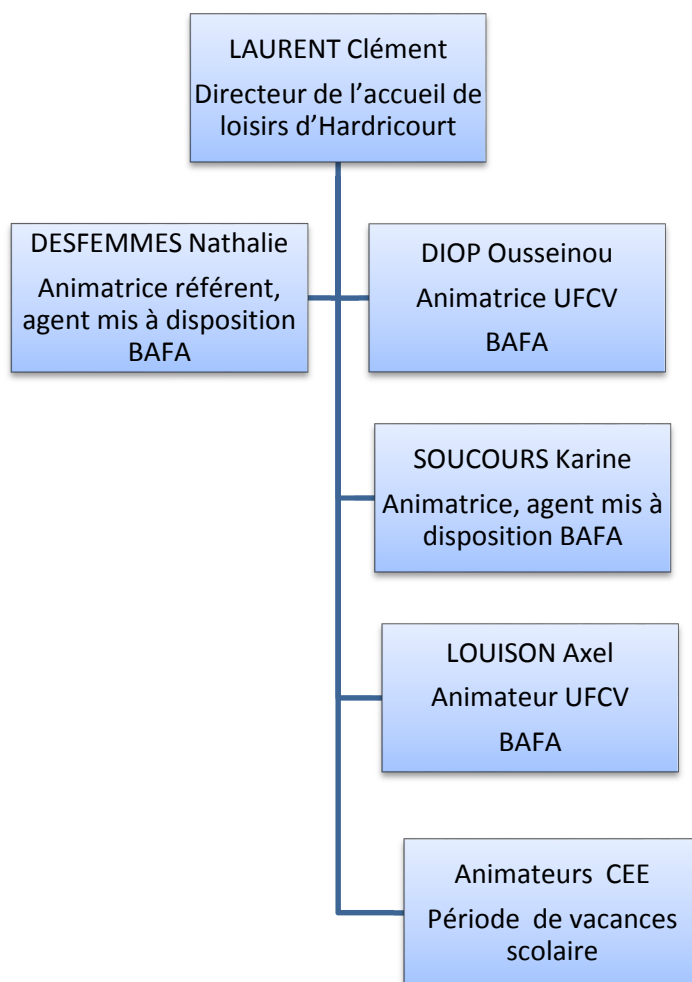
LAURENT Clément
Directeur de l’accueil de loisirs d’Hardricourt

DESFEMMES Nathalie
Animatrice référent, agent mis à disposition BAFA

DIOP Ousseinou
Animatrice UFCV
BAFA

SOUCOURS Karine
Animatrice, agent mis à disposition BAFA

LOUISON Axel
Animateur UFCV
BAFA

Animateurs CEE
Période de vacances scolaire